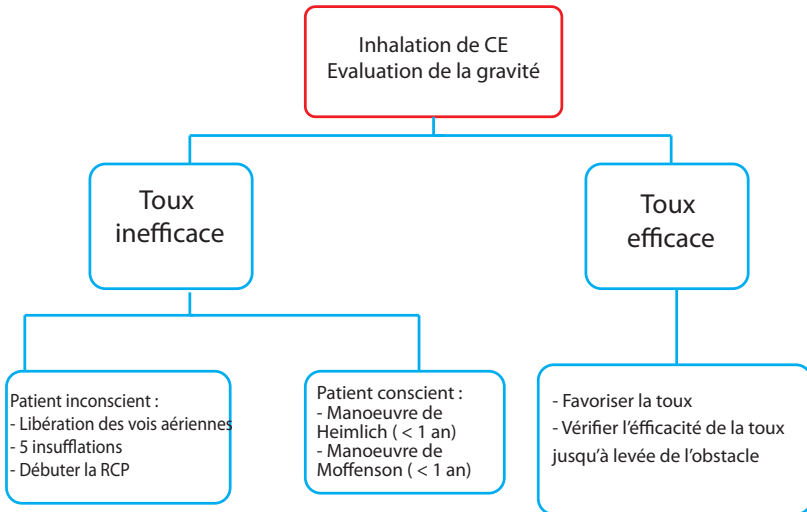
Inhalation de CE
Evaluation de la gravité

Toux inefficace

Toux efficace

Patient inconscient :
- Libération des vois aériennes
- 5 insufflations
- Débuter la RCP

Patient conscient :
- Manoeuvre de Heimlich ( < 1 an)
- Manoeuvre de Moffenson ( < 1 an)

- Favoriser la toux
- Vérifier l'éfficacité de la toux jusqu'à levée de l'obstacle